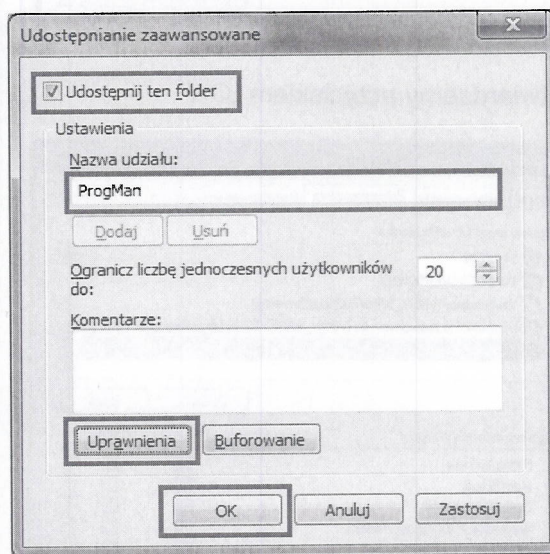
Udostępnianie zaawansowane

Udostępnij ten folder

Ustawienia

Nazwa udziału:

ProgMan

Dodaj Usuń

Ogranicz liczbę jednoczesnych użytkowników do: 20

Komentarze:

Uprawnienia Buforowanie

OK Anuluj Zastosuj